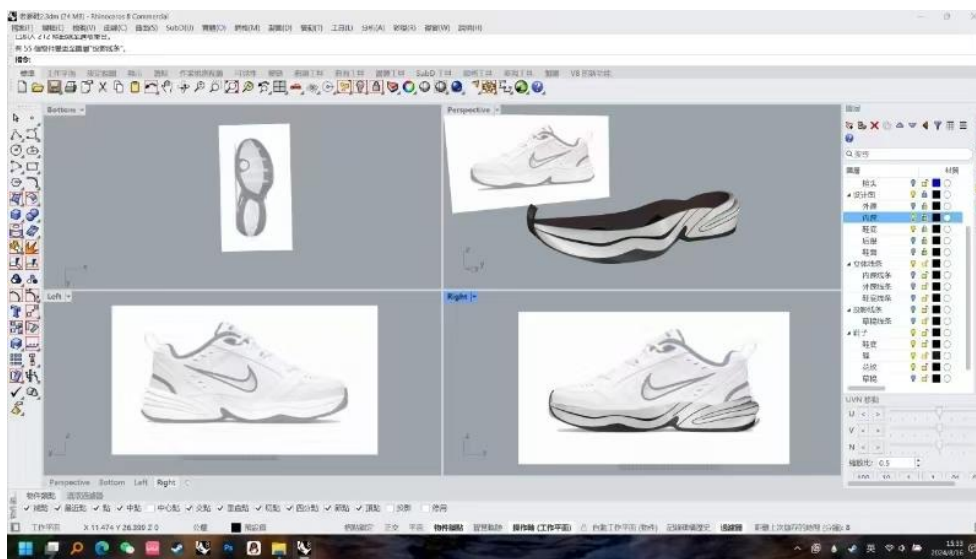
老爹鞋2.3dm (24 MB) - Rhinoceros 8 Commercial

文件(F) 编辑(E) 视图(V) 曲线(C) 曲面(S) SubD(U) 实体(O) 网格(M) 尺寸标注(D) 变动(T) 工具(L) 分析(A) 渲染(R) 面板(P) 说明(H)

已加入 2 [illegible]

有 55 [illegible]

指令:

Bottom

Perspective

Left

Right

Perspective Bottom Left Right

图层

Q 搜寻

图层 材质

鞋头

设计图

外底

内底

鞋面

后跟

鞋舌

空体线条

内底线条

外底线条

鞋面线条

放样线条

草稿线条

鞋子

鞋底

鞋

总线

草稿

UVN 移动

U

V

N

缩放比: 0.5

物件锁点 选取过滤器

✓ 端点 ✓ 最近点 ✓ 点 ✓ 中点 中心点 ✓ 交点 ✓ 垂直点 ✓ 切点 ✓ 四分点 ✓ 节点 ✓ 顶点 投影 停用

工作平面 X 11.474 Y 26.390 Z 0 公厘 预设值 锁定格点 正交 平面模式 物件锁点 智慧轨迹 操作轴 (工作平面) 过滤器 记录建构历史 自动储存

英 13:33 2024/4/16